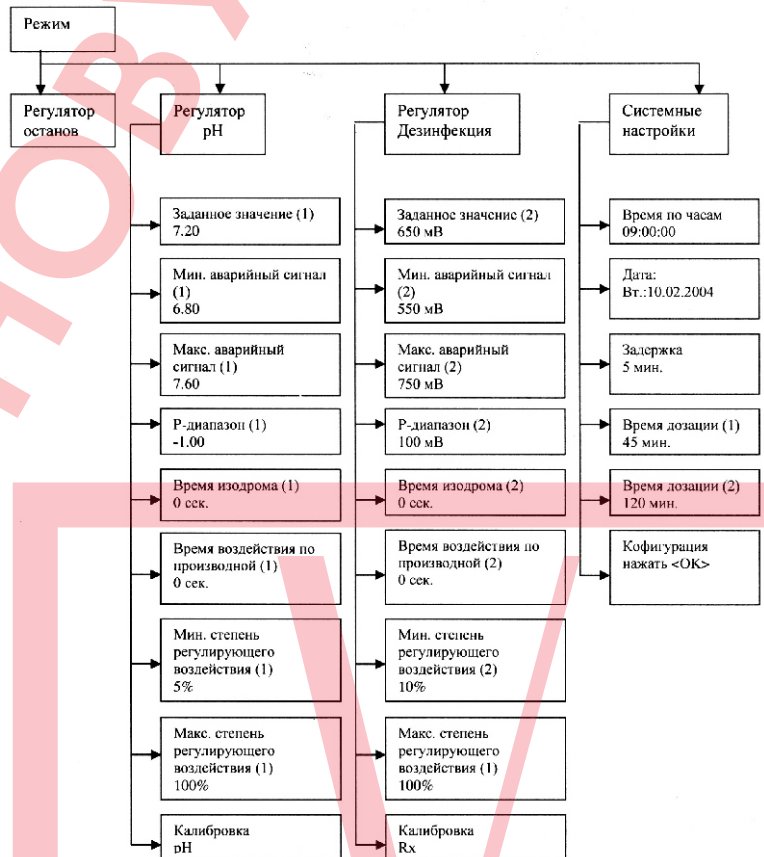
Режим

Регулятор останов

Регулятор pH

Регулятор Дезинфекция

Системные настройки

Заданное значение (1)
7.20

Мин. аварийный сигнал (1)
6.80

Макс. аварийный сигнал (1)
7.60

P-диапазон (1)
-1.00

Время изодрома (1)
0 сек.

Время воздействия по производной (1)
0 сек.

Мин. степень регулирующего воздействия (1)
5%

Макс. степень регулирующего воздействия (1)
100%

Калибровка
pH

Заданное значние (2)
650 мВ

Мин. аварийный сигнал (2)
550 мВ

Макс. аварийный сигнал (2)
750 мВ

P-диапазон (2)
100 мВ

Время изодрома (2)
0 сек.

Время воздействия по производной (2)
0 сек.

Мин. степень регулирующего воздействия (2)
10%

Макс. степень регулирующего воздействия (1)
100%

Калибровка
Rx

Время по часам
09:00:00

Дата:
Вт.:10.02.2004

Задержка
5 мин.

Время дозации (1)
45 мин.

Время дозации (2)
120 мин.

Кофигурация
нажать <OK>